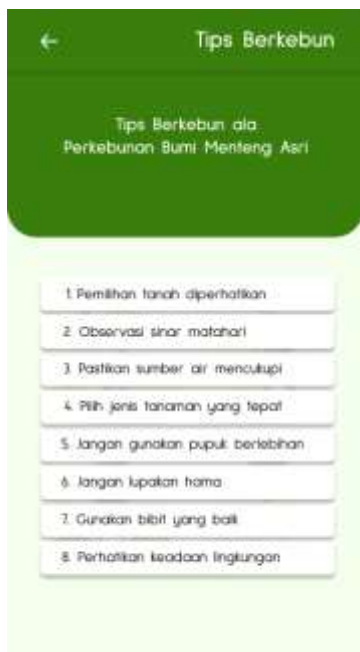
←

Tips Berkebun

Tips Berkebun ala Perkebunan Bumi Menteng Asri

1. Pemilihan tanah diperhatikan

2. Observasi sinar matahari

3. Pastikan sumber air mencukupi

4. Pilih jenis tanaman yang tepat

5. Jangan gunakan pupuk berlebihan

6. Jangan lupakan hama

7. Gunakan bibit yang baik

8. Perhatikan keadaan lingkungan